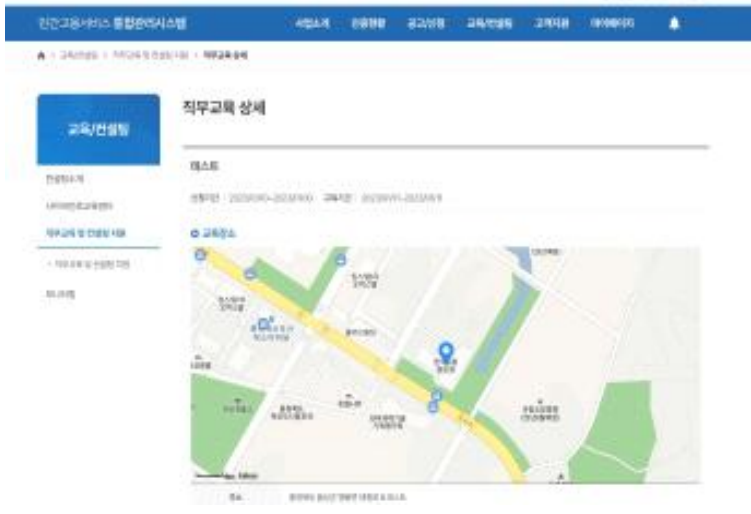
민간고용서비스 통합관리시스템

사업소개 인증현황 공고신청 교육/컨설팅 고객지원 마이페이지

교육/컨설팅 > 직무교육 및 컨설팅 지원 > 직무교육 상세

교육/컨설팅

컨설팅소개

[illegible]

직무교육 및 컨설팅 지원

· 직무교육 및 컨설팅 지원

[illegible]

직무교육 상세

테스트

신청기간 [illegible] 교육기간 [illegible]

교육장소

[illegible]